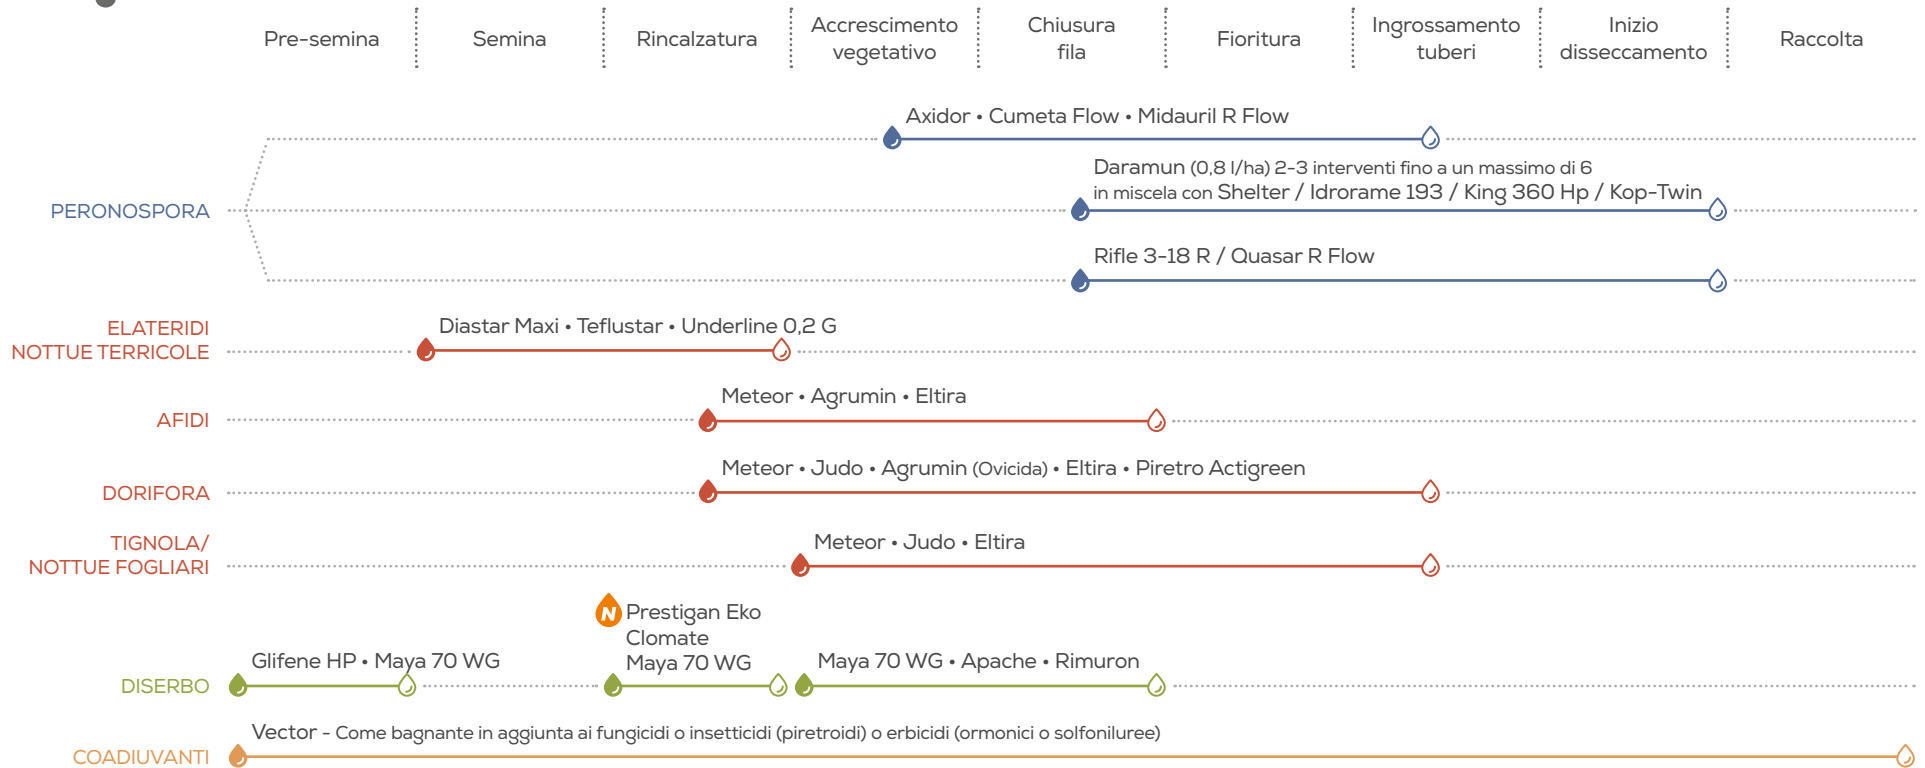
Pre-semina | Semina | Rincalzatura | Accrescimento vegetativo | Chiusura fila | Fioritura | Ingrossamento tuberi | Inizio disseccamento | Raccolta

Axidor • Cumeta Flow • Midauril R Flow

Daramun (0,8 l/ha) 2-3 interventi fino a un massimo di 6
in miscela con Shelter / Idrorame 193 / King 360 Hp / Kop-Twin

PERONOSPORA

Rifle 3-18 R / Quasar R Flow

ELATERIDI
NOTTUE TERRICOLE

Diastar Maxi • Teflustar • Underline 0,2 G

AFIDI

Meteor • Agrumin • Eltira

DORIFORA

Meteor • Judo • Agrumin (Ovicida) • Eltira • Piretro Actigreen

TIGNOLA/
NOTTUE FOGLIARI

Meteor • Judo • Eltira

N Prestigan Eko
Clomate
Maya 70 WG

Glifene HP • Maya 70 WG

Maya 70 WG • Apache • Rimuron

DISERBO

Vector - Come bagnante in aggiunta ai fungicidi o insetticidi (piretroidi) o erbicidi (ormonici o solfoniluree)

COADIUVANTI